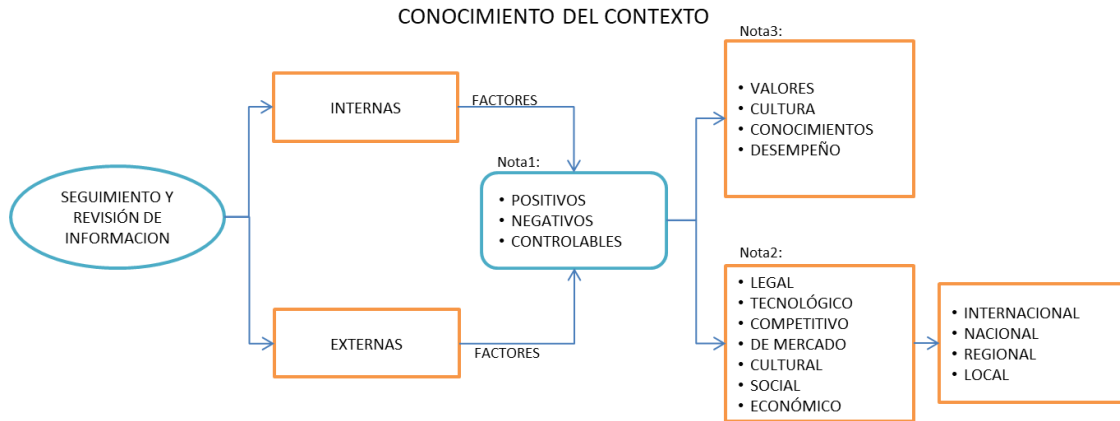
CONOCIMIENTO DEL CONTEXTO

SEGUIMIENTO Y REVISIÓN DE INFORMACION

INTERNAS

FACTORES

EXTERNAS

FACTORES

Nota1:
• POSITIVOS
• NEGATIVOS
• CONTROLABLES

Nota3:
• VALORES
• CULTURA
• CONOCIMIENTOS
• DESEMPEÑO

Nota2:
• LEGAL
• TECNOLÓGICO
• COMPETITIVO
• DE MERCADO
• CULTURAL
• SOCIAL
• ECONÓMICO

• INTERNACIONAL
• NACIONAL
• REGIONAL
• LOCAL